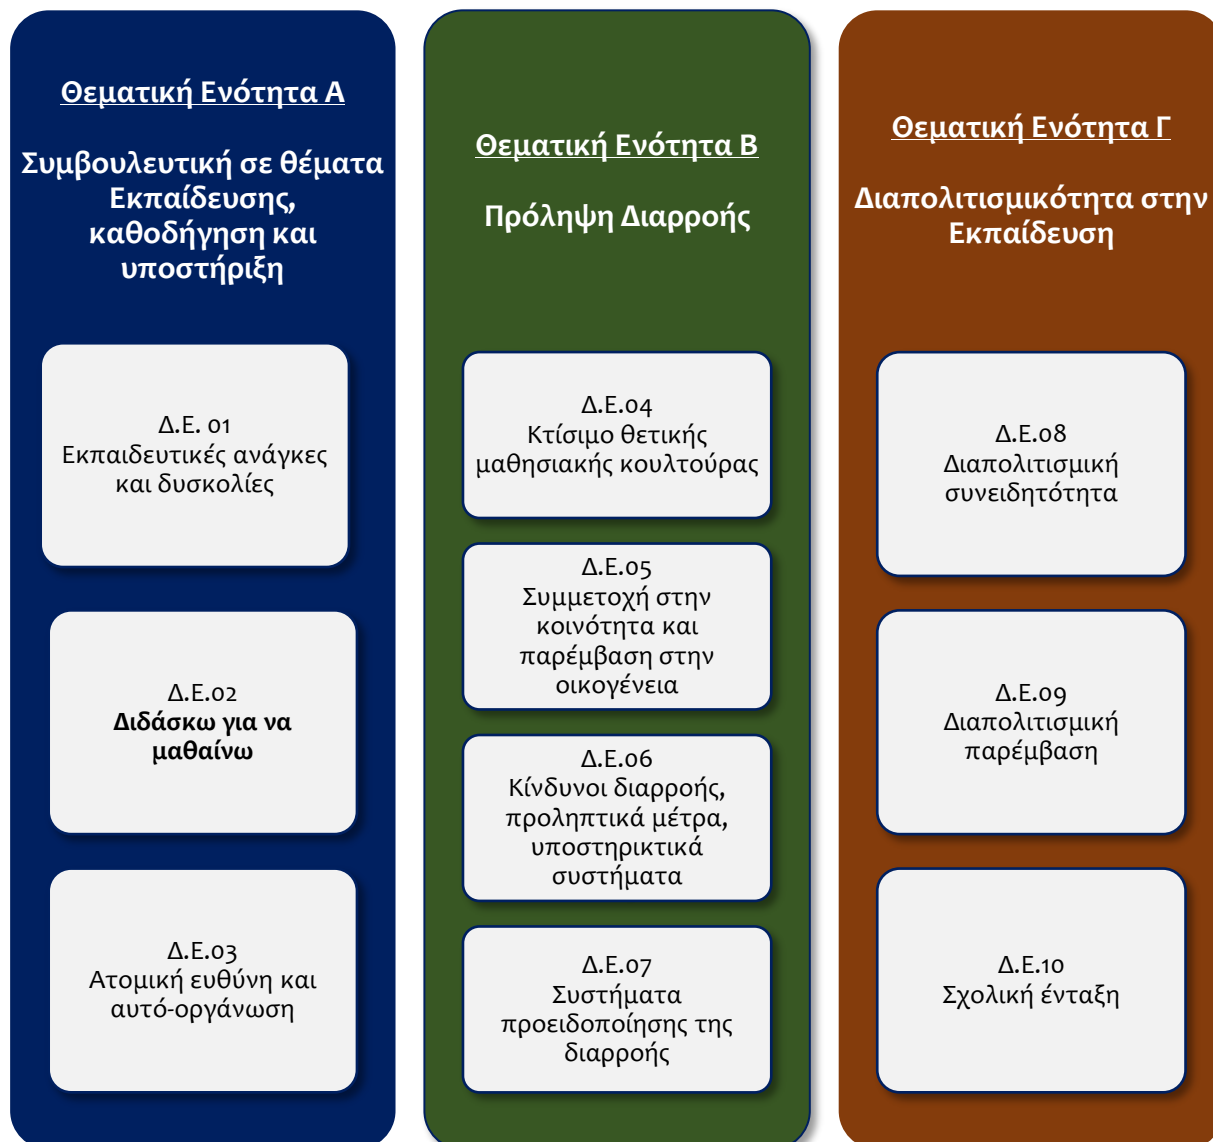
Θεματική Ενότητα Α

Συμβουλευτική σε θέματα Εκπαίδευσης, καθοδήγηση και υποστήριξη

Δ.Ε. 01
Εκπαιδευτικές ανάγκες και δυσκολίες

Δ.Ε.02
Διδάσκω για να μαθαίνω

Δ.Ε.03
Ατομική ευθύνη και αυτό-οργάνωση

Θεματική Ενότητα Β

Πρόληψη Διαρροής

Δ.Ε.04
Κτίσιμο θετικής μαθησιακής κουλτούρας

Δ.Ε.05
Συμμετοχή στην κοινότητα και παρέμβαση στην οικογένεια

Δ.Ε.06
Κίνδυνοι διαρροής, προληπτικά μέτρα, υποστηρικτικά συστήματα

Δ.Ε.07
Συστήματα προειδοποίησης της διαρροής

Θεματική Ενότητα Γ

Διαπολιτισμικότητα στην Εκπαίδευση

Δ.Ε.08
Διαπολιτισμική συνειδητότητα

Δ.Ε.09
Διαπολιτισμική παρέμβαση

Δ.Ε.10
Σχολική ένταξη